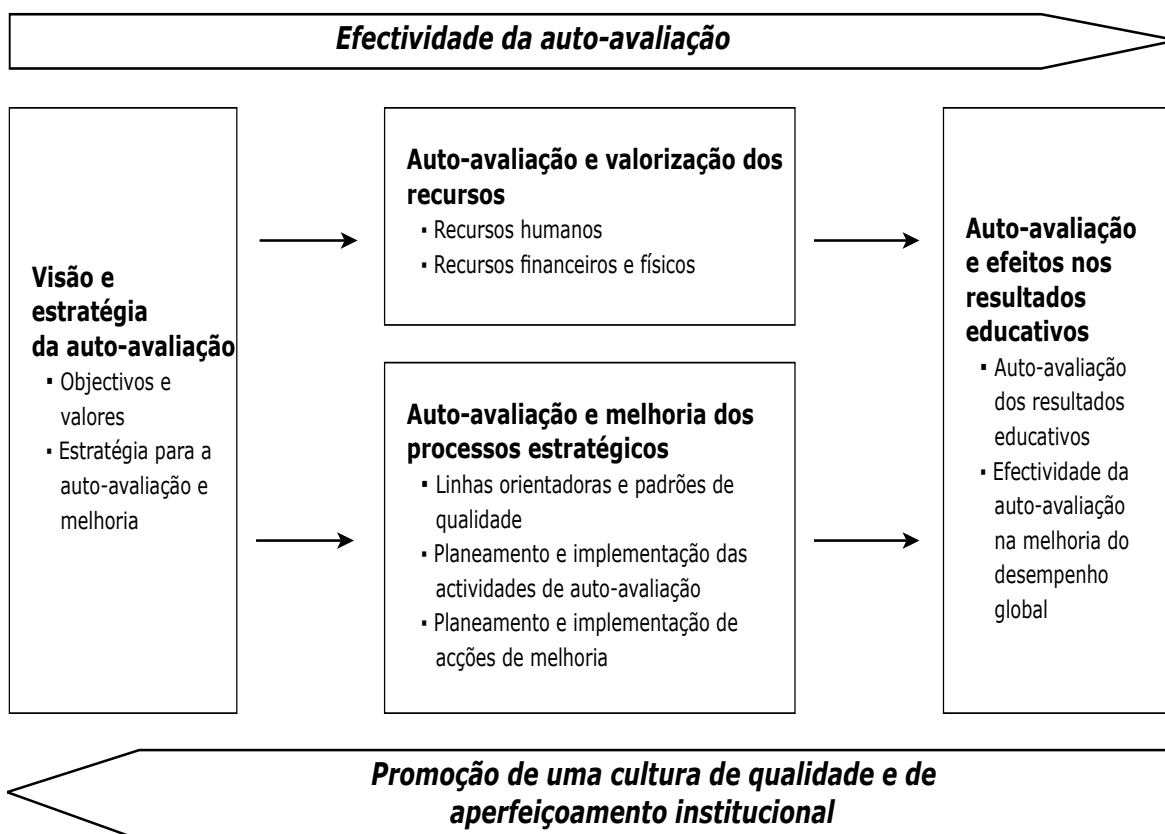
Efectividade da auto-avaliação

Visão e estratégia da auto-avaliação
▪ Objectivos e valores
▪ Estratégia para a auto-avaliação e melhoria

Auto-avaliação e valorização dos recursos
▪ Recursos humanos
▪ Recursos financeiros e físicos

Auto-avaliação e melhoria dos processos estratégicos
▪ Linhas orientadoras e padrões de qualidade
▪ Planeamento e implementação das actividades de auto-avaliação
▪ Planeamento e implementação de acções de melhoria

Auto-avaliação e efeitos nos resultados educativos
▪ Auto-avaliação dos resultados educativos
▪ Efectividade da auto-avaliação na melhoria do desempenho global

Promoção de uma cultura de qualidade e de aperfeiçoamento institucional